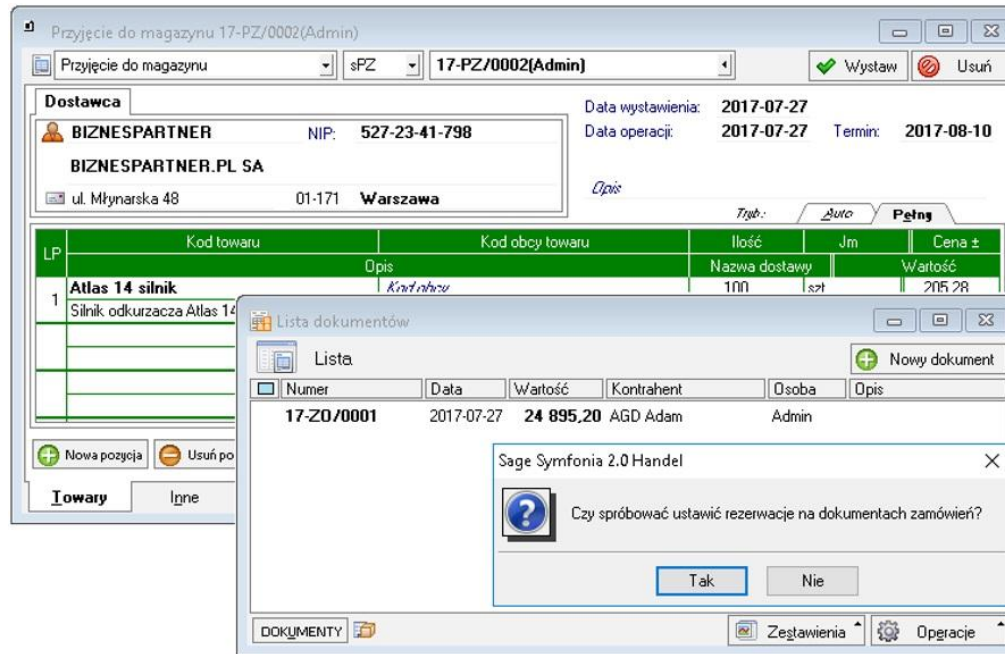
Przyjęcie do magazynu 17-PZ/0002(Admin)

Przyjęcie do magazynu | sPZ | 17-PZ/0002(Admin) | Wystaw | Usuń

Dostawca

BIZNESPARTNER NIP: 527-23-41-798

BIZNESPARTNER.PL SA

ul. Młynarska 48 01-171 Warszawa

Data wystawienia: 2017-07-27
Data operacji: 2017-07-27 Termin: 2017-08-10

Opis

Tryb: Auto Pełny

| LP | Kod towaru | Kod obcy towaru | Ilość | Jm | Cena ± |
|---|---|---|---|---|---|
| | Opis | | Nazwa dostawy | | Wartość |
| 1 | Atlas 14 silnik | Kod obcy | 100 | szt | 205,28 |
| | Silnik odkurzacza Atlas 14 | | | | |

Nowa pozycja | Usuń po

Towary | Inne

Lista dokumentów

Lista | Nowy dokument

| Numer | Data | Wartość | Kontrahent | Osoba | Opis |
|---|---|---|---|---|---|
| 17-ZO/0001 | 2017-07-27 | 24 895,20 | AGD Adam | Admin | |

Sage Symfonia 2.0 Handel

Czy spróbować ustawić rezerwacje na dokumentach zamówień?

Tak | Nie

DOKUMENTY | Zestawienia | Operacje